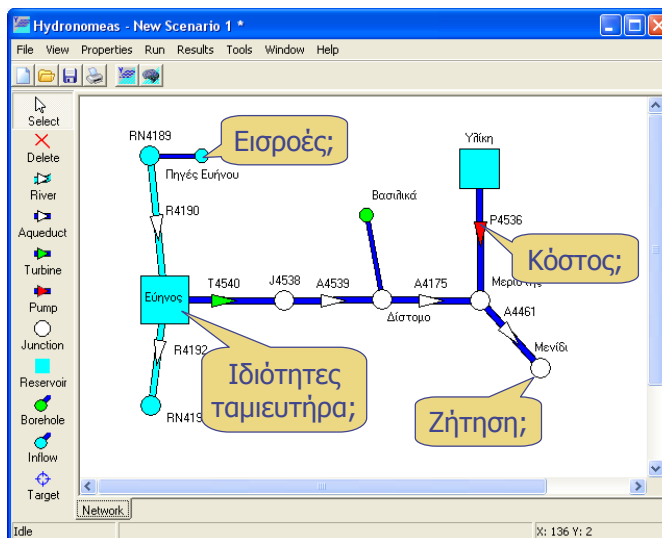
Hydronomeas - New Scenario 1 *

File View Properties Run Results Tools Window Help

Select
Delete
River
Aqueduct
Turbine
Pump
Junction
Reservoir
Borehole
Inflow
Target

RN4189
Εισροές;
Πηγές Ευήνου
R4190
Υλίκη
Βασιλικά
P4536
Κόστος;
Εύηνος
T4540
J4538
A4539
A4175
Μεριστής
Δίστομο
A4461
R4192
Μενίδι
RN419
Ιδιότητες ταμιευτήρα;
Ζήτηση;

Network

Idle
X: 136 Y: 2